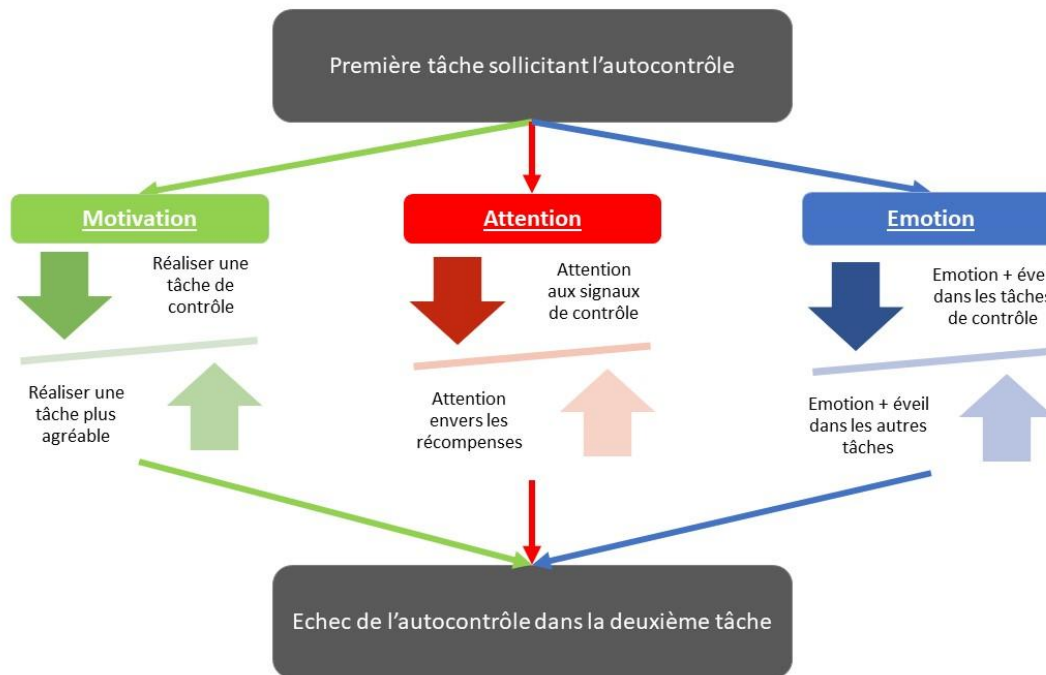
Première tâche sollicitant l'autocontrôle

Motivation

Réaliser une tâche de contrôle

Réaliser une tâche plus agréable

Attention

Attention aux signaux de contrôle

Attention envers les récompenses

Emotion

Emotion + éve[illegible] dans les tâche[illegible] de contrôle

Emotion + éveil dans les autres tâches

Echec de l'autocontrôle dans la deuxième tâche